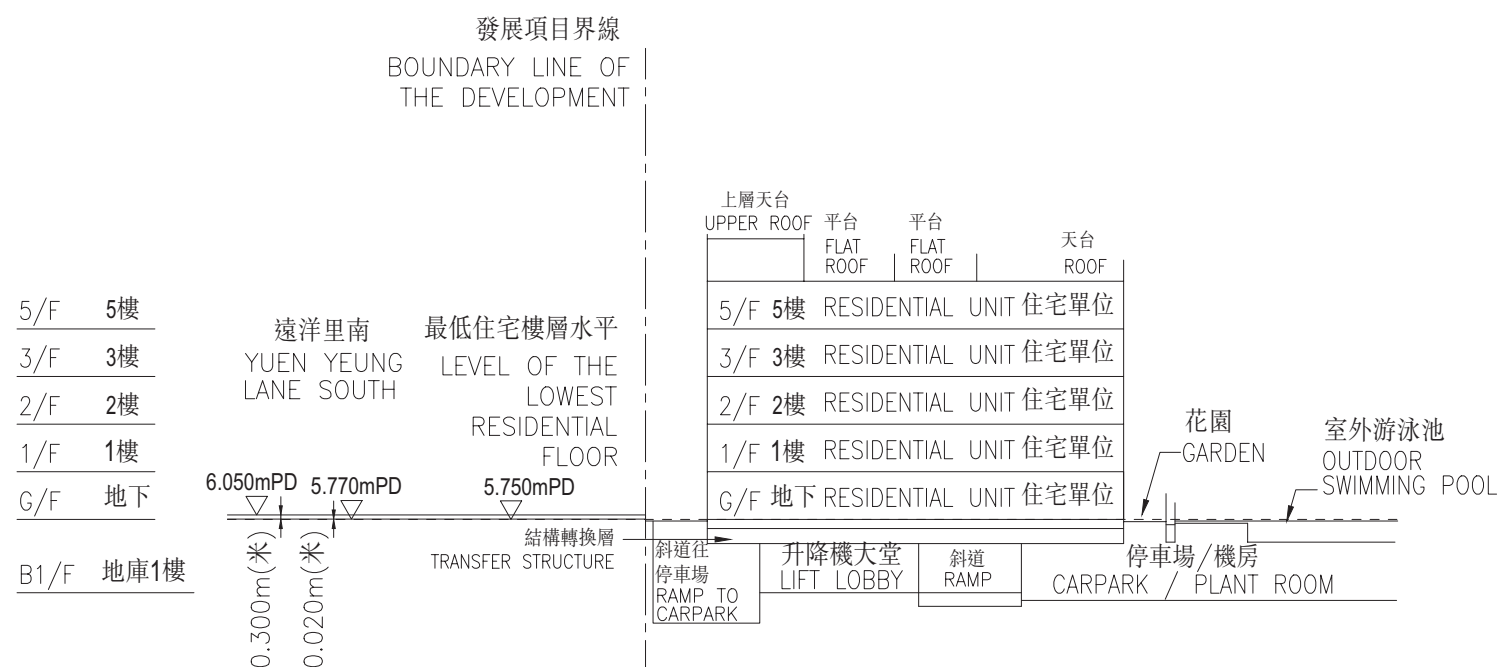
發展項目界線
BOUNDARY LINE OF THE DEVELOPMENT

5/F 5樓
3/F 3樓
2/F 2樓
1/F 1樓
G/F 地下
B1/F 地庫1樓

遠洋里南
YUEN YEUNG LANE SOUTH

最低住宅樓層水平
LEVEL OF THE LOWEST RESIDENTIAL FLOOR

6.050mPD
5.770mPD
5.750mPD

0.300m(米)
0.020m(米)

結構轉換層
TRANSFER STRUCTURE

上層天台
UPPER ROOF
平台
FLAT ROOF
平台
FLAT ROOF
天台
ROOF

5/F 5樓 RESIDENTIAL UNIT 住宅單位
3/F 3樓 RESIDENTIAL UNIT 住宅單位
2/F 2樓 RESIDENTIAL UNIT 住宅單位
1/F 1樓 RESIDENTIAL UNIT 住宅單位
G/F 地下 RESIDENTIAL UNIT 住宅單位

花園
GARDEN

室外游泳池
OUTDOOR SWIMMING POOL

斜道往停車場
RAMP TO CARPARK

升降機大堂
LIFT LOBBY

斜道
RAMP

停車場/機房
CARPARK / PLANT ROOM